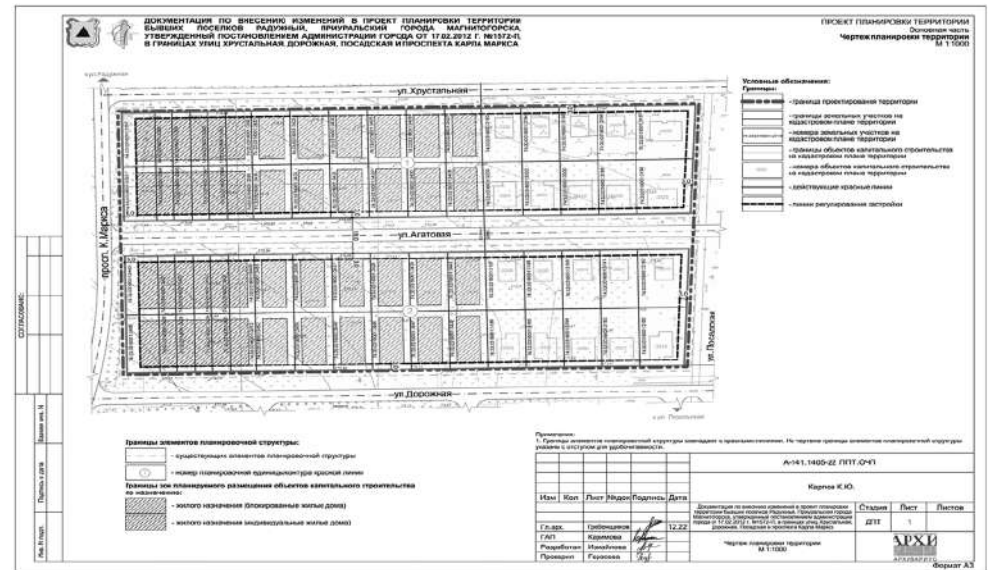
ДОКУМЕНТАЦИЯ ПО ВНЕСЕНИЮ ИЗМЕНЕНИЙ В ПРОЕКТ ПЛАНИРОВКИ ТЕРРИТОРИИ БЫВШИХ ПОСЕЛКОВ РАДУЖНЫЙ, ПРИУРАЛЬСКИЙ ГОРОДА МАГНИТОГОРСКА, УТВЕРЖДЕННЫЙ ПОСТАНОВЛЕНИЕМ АДМИНИСТРАЦИИ ГОРОДА ОТ 17.02.2012 Г. №1572-П, В ГРАНИЦАХ УЛИЦ ХРУСТАЛЬНАЯ, ДОРОЖНАЯ, ПОСАДСКАЯ И ПРОСПЕКТА КАРЛА МАРКСА

ПРОЕКТ ПЛАНИРОВКИ ТЕРРИТОРИИ
Основная часть
Чертеж планировки территории
М 1:1000

ул. Хрустальная
ул. Агатовая
ул. Дорожная
просп. К.Маркса
ул. Посадская

Условные обозначения:
Границы:
- граница проектирования территории
- границы земельных участков на кадастровом плане территории
- номера земельных участков на кадастровом плане территории
- границы объектов капитального строительства на кадастровом плане территории
- номера объектов капитального строительства на кадастровом плане территории
- действующие красные линии
- линии регулирования застройки

Границы элементов планировочной структуры:
- существующих элементов планировочной структуры
- номер планировочной единицы/контура красной линии
Границы зон планируемого размещения объектов капитального строительства по назначению:
- жилого назначения (блокированные жилые дома)
- жилого назначения индивидуальные жилые дома)

Примечание:
1. Границы элементов планировочной структуры совпадают с красными линиями. На чертеже границы элементов планировочной структуры указаны с отступом для удобочитаемости.

СОГЛАСОВАНО:
Взам. инв. №
Подпись и дата
Инв. № подл.

А-141.1405-22 ППТ.ОЧП
Карпов К.Ю.

| Изм | Кол | Лист | №док | Подпись | Дата |
|---|---|---|---|---|---|
| Гл.арх. | | Гребенщиков | | | 12.22 |
| ГАП | | Каримова | | | |
| Разработал | | Измайлова | | | |
| Проверил | | Герасева | | | |

Документация по внесению изменений в проект планировки территории бывших поселков Радужный, Приуральский города Магнитогорска, утвержденный постановлением администрации города от 17.02.2012 г. №1572-П, в границах улиц Хрустальная, Дорожная, Посадская и проспекта Карла Маркса

| Стадия | Лист | Листов |
|---|---|---|
| ДПТ | 1 | |

Чертеж планировки территории
М 1:1000

АРХИ
Формат А3